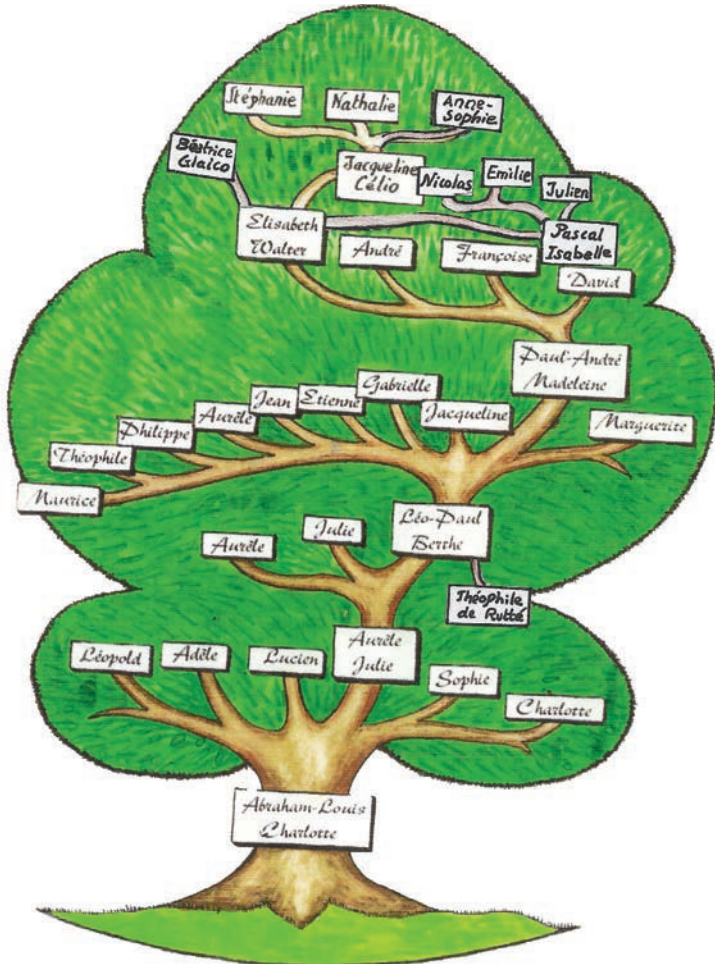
Stéphanie
Nathalie
Anne-Sophie
Béatrice Glaico
Jacqueline Célio
Nicolas
Emilie
Julien
Elisabeth Walter
Pascal Isabelle
André
Françoise
David
Paul-André Madeleine
Gabrielle
Etienne
Jean
Aurèle
Philippe
Jacqueline
Marguerite
Théophile
Maurice
Julie
Léo-Paul Berthe
Aurèle
Théophile de Rutté
Léopold
Adèle
Lucien
Aurèle Julie
Sophie
Charlotte
Abraham-Louis Charlotte